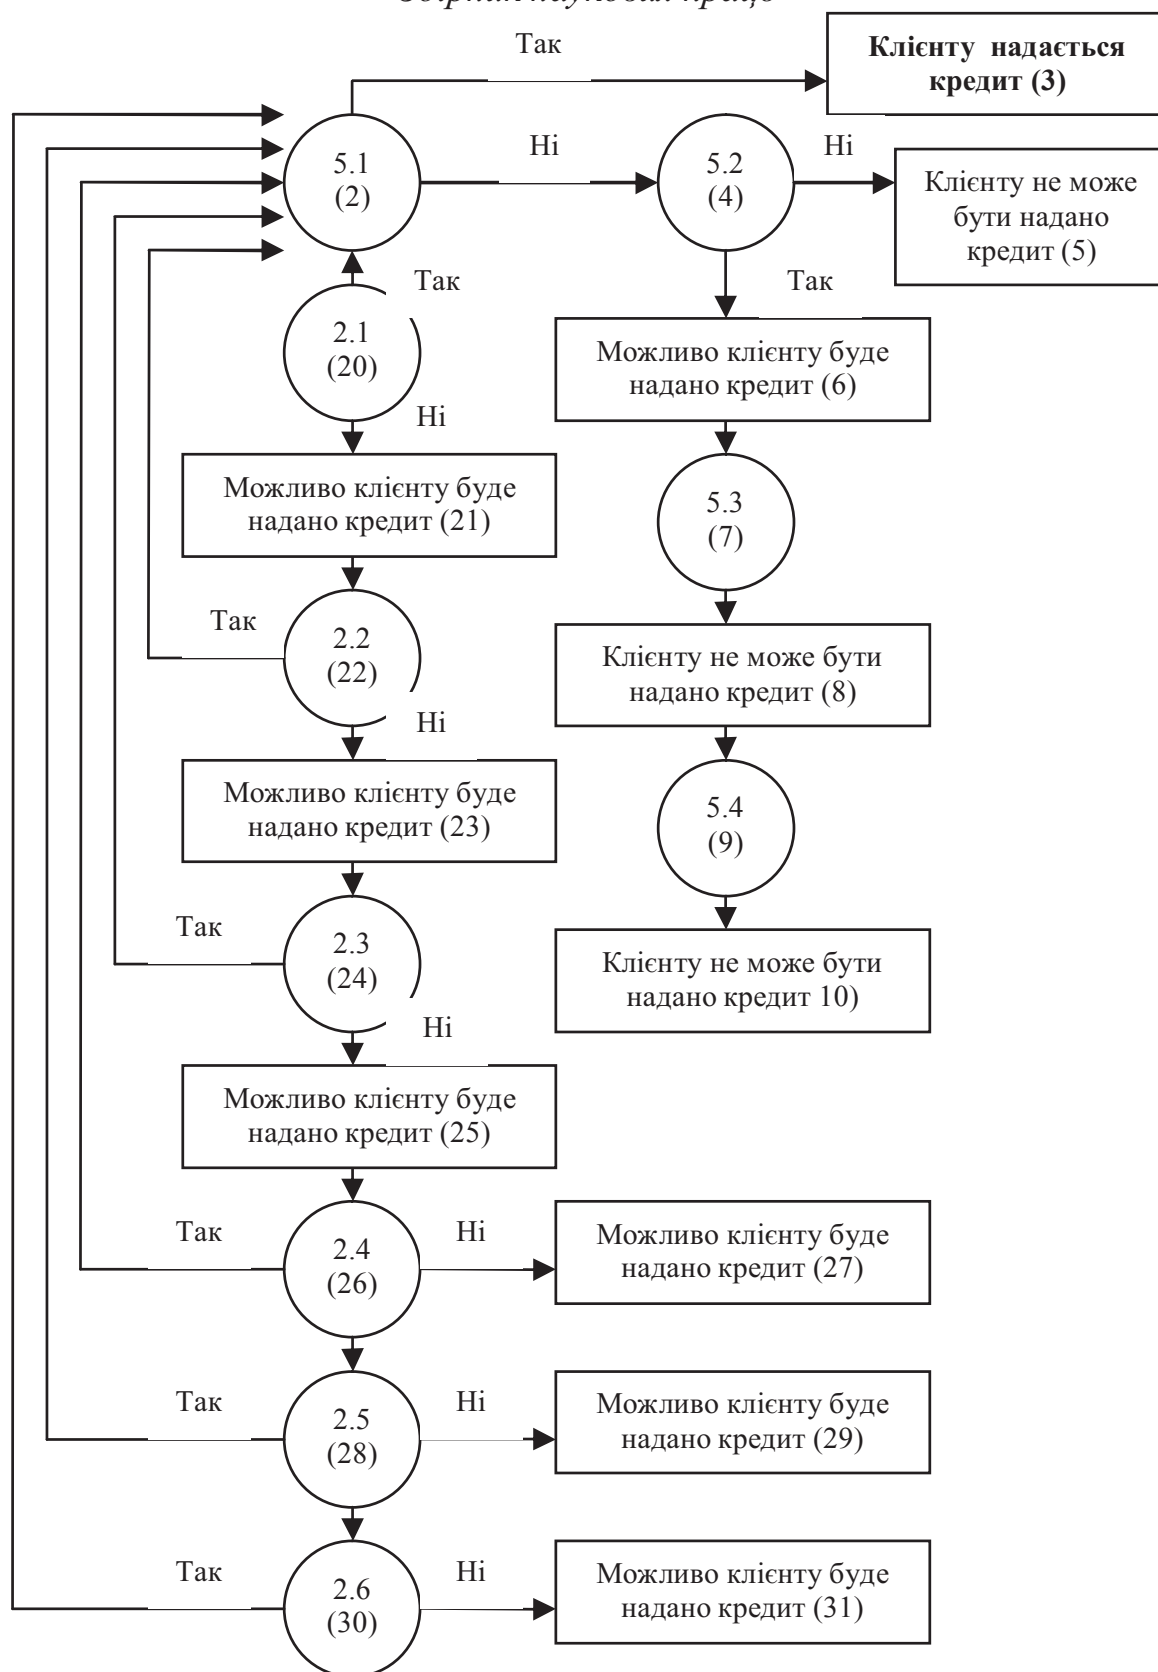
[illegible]

Так

Клієнту надається кредит (3)

5.1 (2)

Ні

5.2 (4)

Ні

Клієнту не може бути надано кредит (5)

Так

2.1 (20)

Так

Можливо клієнту буде надано кредит (6)

Ні

Можливо клієнту буде надано кредит (21)

5.3 (7)

Так

2.2 (22)

Клієнту не може бути надано кредит (8)

Ні

Можливо клієнту буде надано кредит (23)

5.4 (9)

Так

2.3 (24)

Клієнту не може бути надано кредит 10)

Ні

Можливо клієнту буде надано кредит (25)

Так

2.4 (26)

Ні

Можливо клієнту буде надано кредит (27)

Так

2.5 (28)

Ні

Можливо клієнту буде надано кредит (29)

Так

2.6 (30)

Ні

Можливо клієнту буде надано кредит (31)